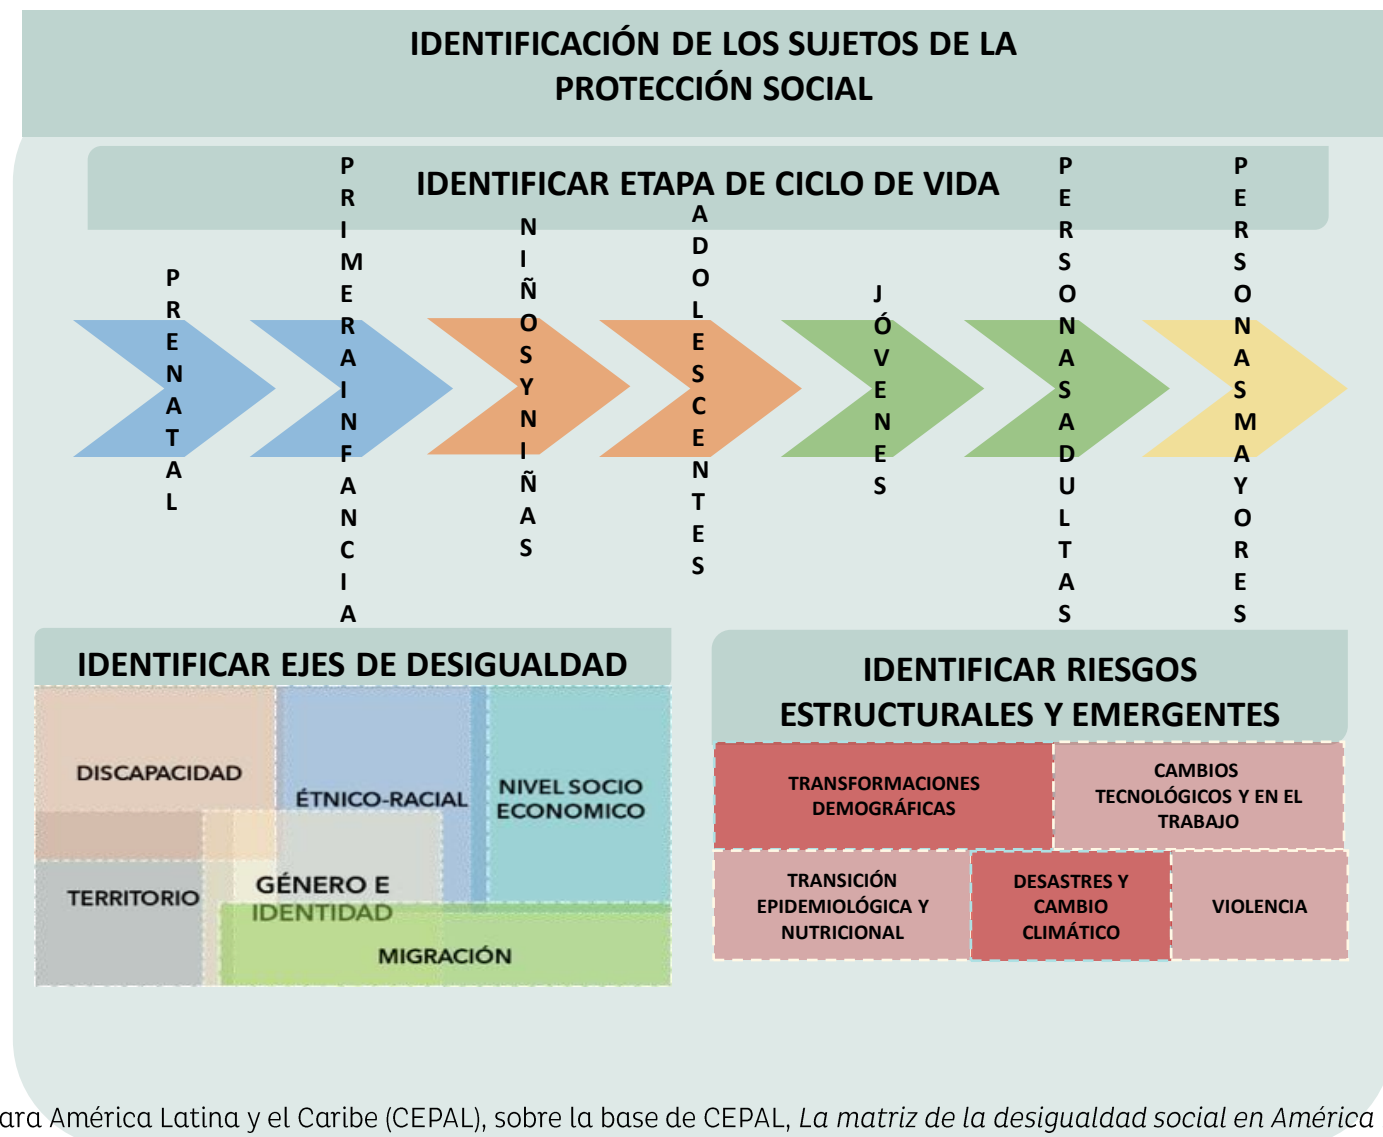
IDENTIFICACIÓN DE LOS SUJETOS DE LA PROTECCIÓN SOCIAL

IDENTIFICAR ETAPA DE CICLO DE VIDA

PRENATAL

PRIMERA INFANCIA

NIÑOS Y NIÑAS

ADOLESCENTES

JÓVENES

PERSONAS ADULTAS

PERSONAS MAYORES

IDENTIFICAR EJES DE DESIGUALDAD

DISCAPACIDAD

ÉTNICO-RACIAL

NIVEL SOCIO ECONOMICO

TERRITORIO

GÉNERO E IDENTIDAD

MIGRACIÓN

IDENTIFICAR RIESGOS ESTRUCTURALES Y EMERGENTES

TRANSFORMACIONES DEMOGRÁFICAS

CAMBIOS TECNOLÓGICOS Y EN EL TRABAJO

TRANSICIÓN EPIDEMIOLÓGICA Y NUTRICIONAL

DESASTRES Y CAMBIO CLIMÁTICO

VIOLENCIA

ara América Latina y el Caribe (CEPAL), sobre la base de CEPAL, La matriz de la desigualdad social en América